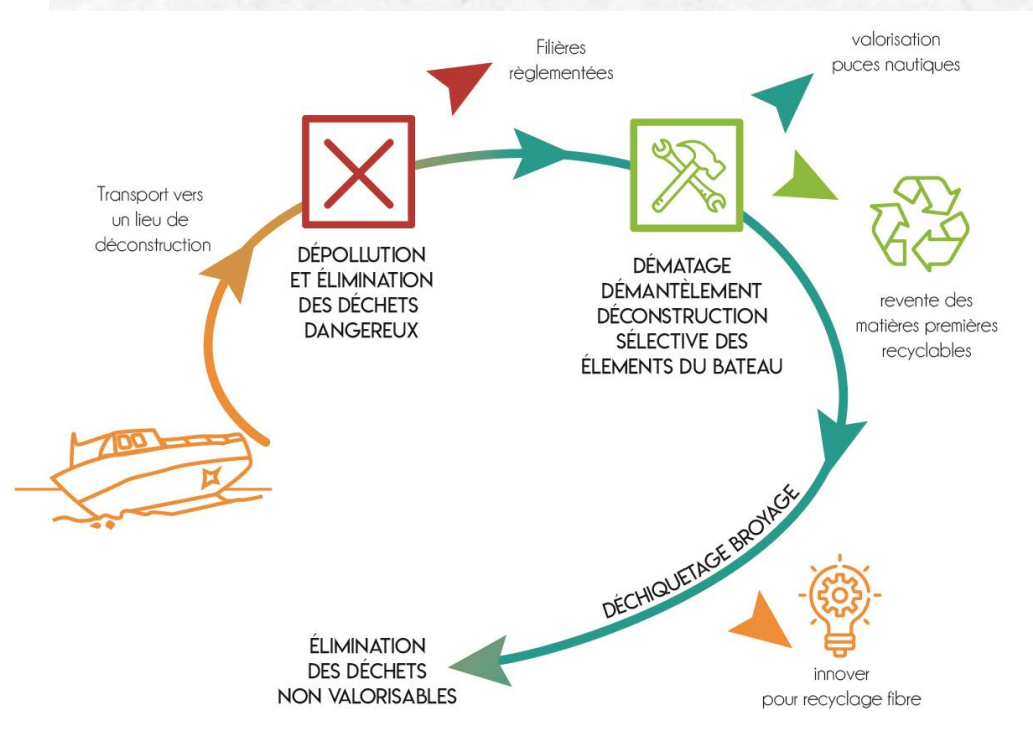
Transport vers un lieu de déconstruction

DÉPOLLUTION ET ÉLIMINATION DES DÉCHETS DANGEREUX

Filières règlementées

DÉMATAGE DÉMANTÈLEMENT DÉCONSTRUCTION SÉLECTIVE DES ÉLEMENTS DU BATEAU

valorisation puces nautiques

revente des matières premières recyclables

DÉCHIQUETAGE BROYAGE

innover pour recyclage fibre

ÉLIMINATION DES DÉCHETS NON VALORISABLES